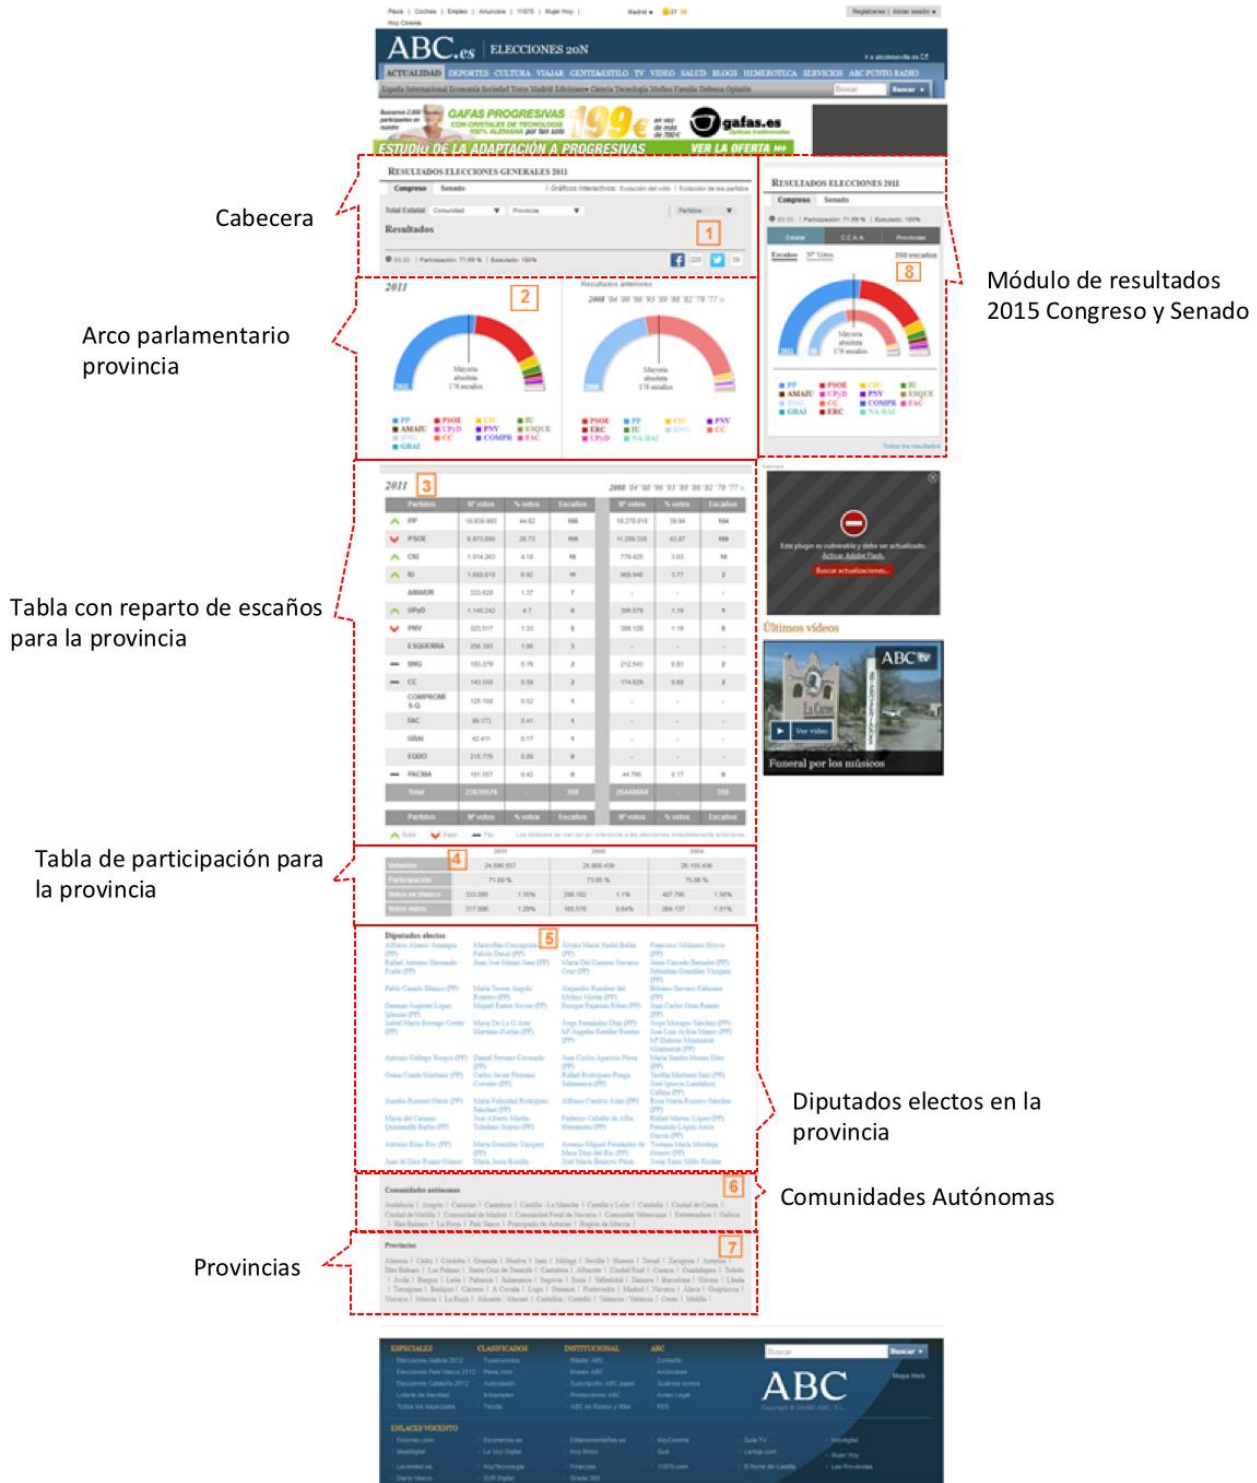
ABC.es ELECCIONES 20N

ACTUALIDAD DEPORTES CULTURA VIAJAR GENTE&ESTILO TV VIDEO SALUD BLOGS HEMEROTECA SERVICIOS ABC PUNTO RADIO

GAFAS PROGRESIVAS 199€ gafas.es

ESTUDIO DE LA ADAPTACIÓN A PROGRESIVAS VER LA OFERTA

Cabecera

RESULTADOS ELECCIONES GENERALES 2011

Congreso Senado

Resultados

1

Arco parlamentario provincia

2011

2

Resultados anteriores

Mayoría absoluta 176 escaños

Módulo de resultados 2015 Congreso y Senado

RESULTADOS ELECCIONES 2011

Congreso Senado

8

Mayoría absoluta 176 escaños

Tabla con reparto de escaños para la provincia

2011

3

| Partidos | Nº votos | % votos | Escaños | Nº votos | % votos | Escaños |
|---|---|---|---|---|---|---|
| PP | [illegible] | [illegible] | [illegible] | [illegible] | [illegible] | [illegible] |
| PSOE | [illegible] | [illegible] | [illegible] | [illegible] | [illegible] | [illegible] |
| CiU | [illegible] | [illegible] | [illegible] | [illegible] | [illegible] | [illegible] |
| IU | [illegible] | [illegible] | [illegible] | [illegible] | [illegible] | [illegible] |
| AMAIUR | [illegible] | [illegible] | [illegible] | | | |
| UPyD | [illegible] | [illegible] | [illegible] | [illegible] | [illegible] | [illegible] |
| PNV | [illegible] | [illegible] | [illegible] | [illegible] | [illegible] | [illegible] |
| ESQUERRA | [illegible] | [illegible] | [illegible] | | | |
| BNG | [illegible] | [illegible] | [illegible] | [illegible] | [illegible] | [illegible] |
| CC | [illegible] | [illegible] | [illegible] | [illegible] | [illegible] | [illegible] |
| COMPROMÍS-Q | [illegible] | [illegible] | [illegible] | | | |
| FAC | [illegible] | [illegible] | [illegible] | | | |
| GBAI | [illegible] | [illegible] | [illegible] | | | |
| EQUO | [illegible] | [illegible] | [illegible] | | | |
| PACMA | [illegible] | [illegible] | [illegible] | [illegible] | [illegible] | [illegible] |
| Total | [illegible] | | 350 | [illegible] | | 350 |

Últimos vídeos

Funeral por los músicos

Tabla de participación para la provincia

4

Diputados electos en la provincia

Diputados electos

5

Comunidades Autónomas

Comunidades autónomas

6

Provincias

Provincias

7

ABC